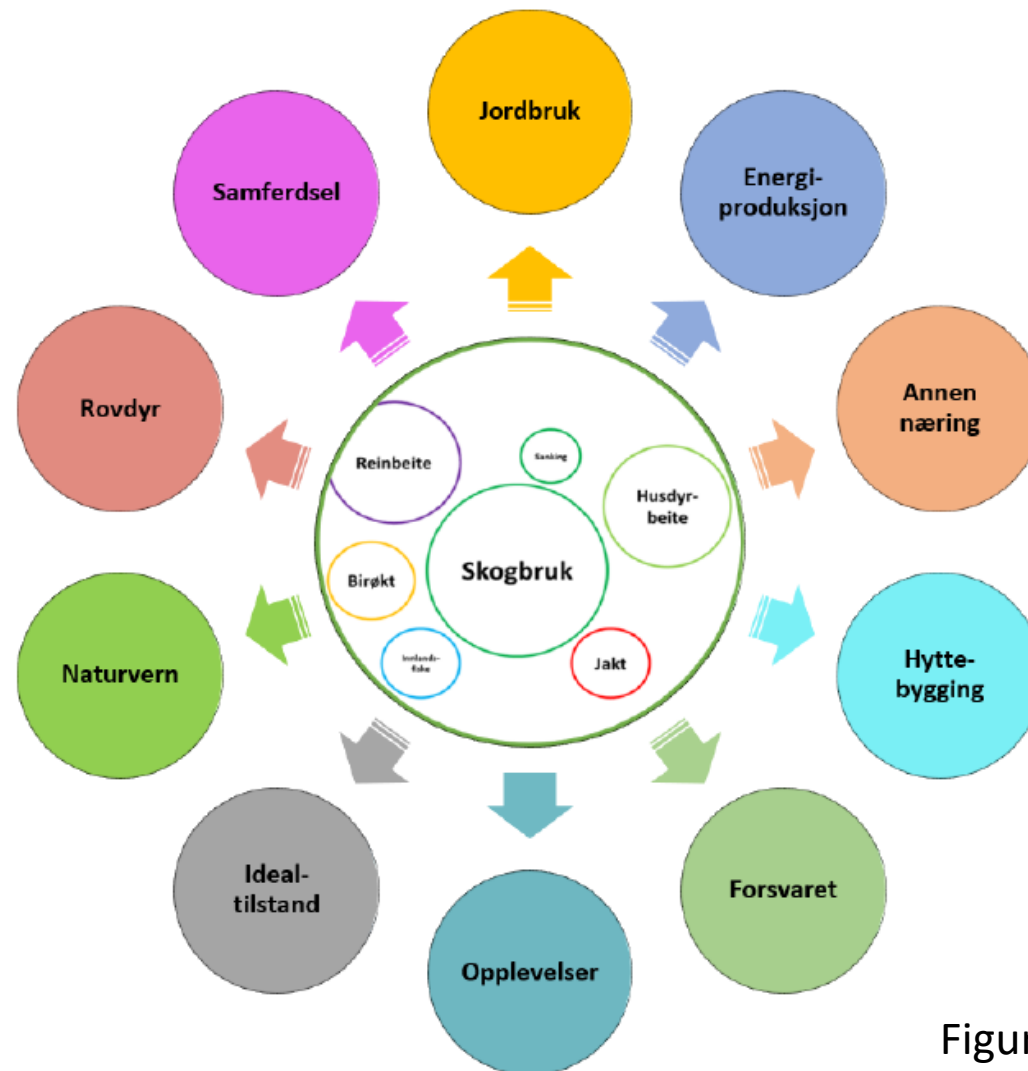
Jordbruk

Energi-produksjon

Annen næring

Hytte-bygging

Forsvaret

Opplevelser

Ideal-tilstand

Naturvern

Rovdyr

Samferdsel

Reinbeite

Sanking

Husdyr-beite

Skogbruk

Birøkt

Innlands-fiske

Jakt

Figur